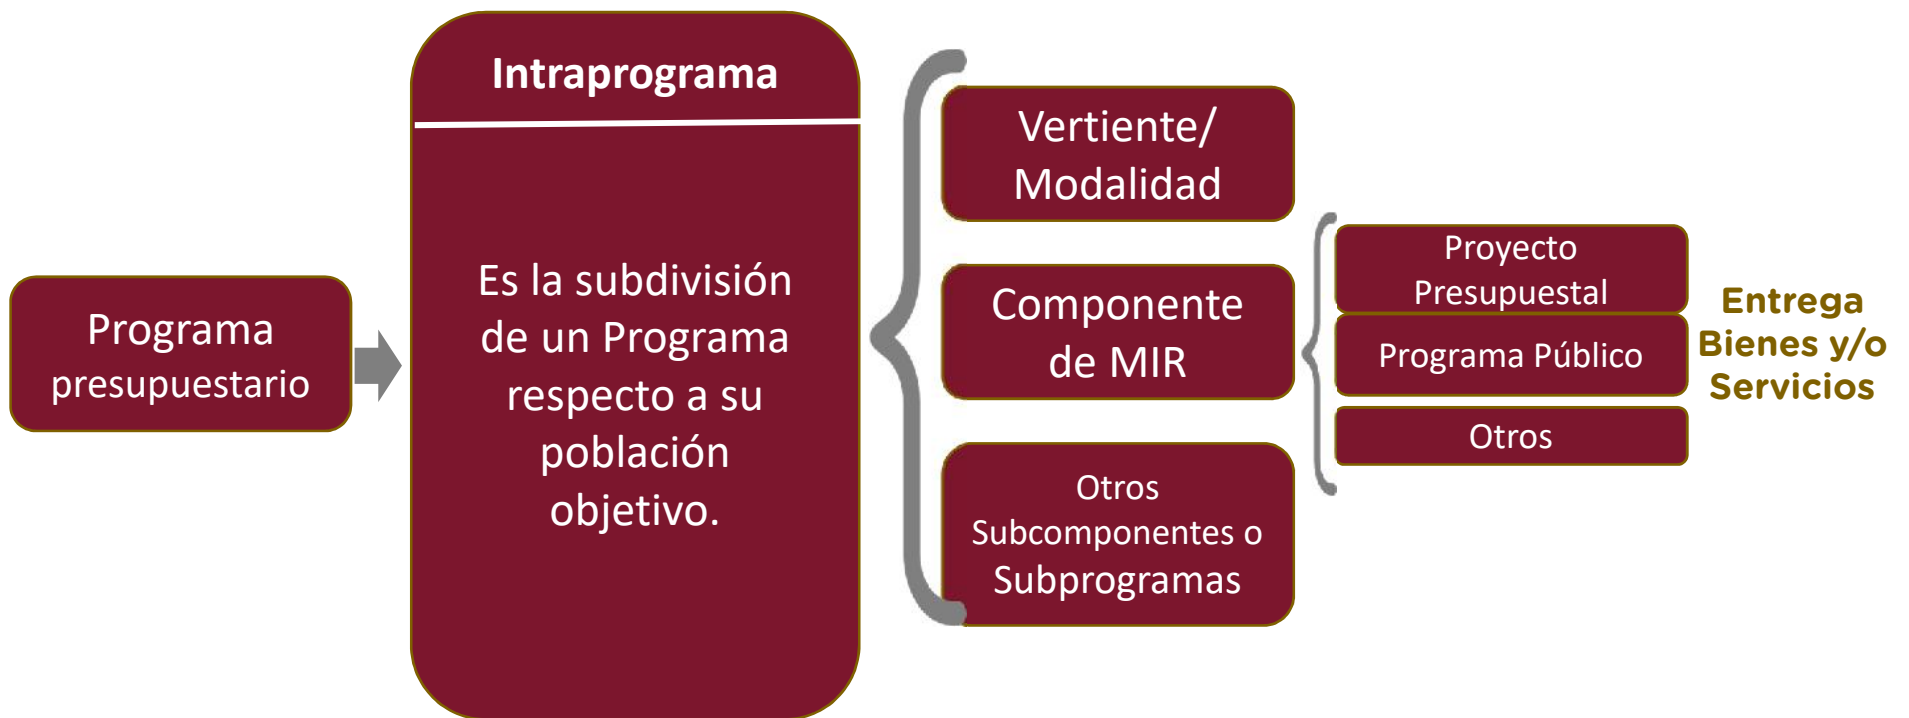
Programa presupuestario

Intraprograma

Es la subdivisión de un Programa respecto a su población objetivo.

Vertiente/ Modalidad

Componente de MIR

Otros Subcomponentes o Subprogramas

Proyecto Presupuestal

Programa Público

Otros

Entrega Bienes y/o Servicios